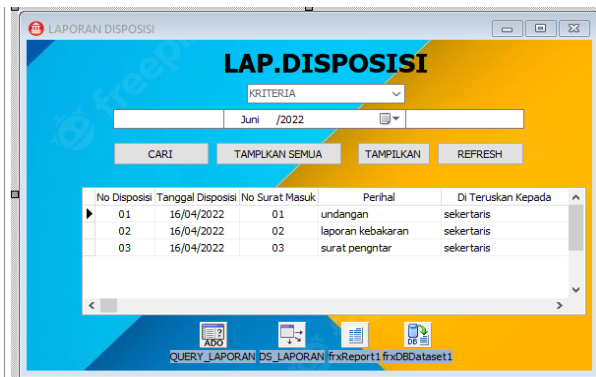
LAPORAN DISPOSISI

LAP.DISPOSISI

KRITERIA

Juni /2022

CARI | TAMPLKAN SEMUA | TAMPILKAN | REFRESH

| No Disposisi | Tanggal Disposisi | No Surat Masuk | Perihal | Di Teruskan Kepada |
|---|---|---|---|---|
| 01 | 16/04/2022 | 01 | undangan | sekertaris |
| 02 | 16/04/2022 | 02 | laporan kebakaran | sekertaris |
| 03 | 16/04/2022 | 03 | surat pengntar | sekertaris |

ADO

QUERY_LAPORAN DS_LAPORAN frxReport1 frxDBDataset1

freepik